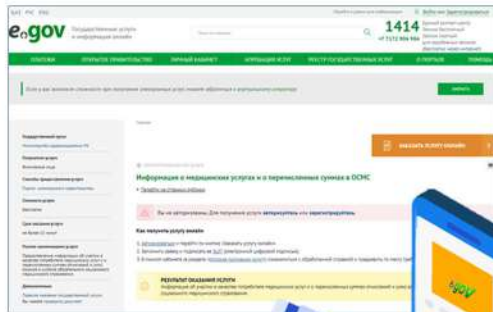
e.gov

1414

Информация о медицинских услугах и о перечисленных суммах в ОСМС

Вы не авторизованы. Для получения услуги авторизуйтесь или зарегистрируйтесь

Как получить услугу онлайн

ЗАКАЗАТЬ УСЛУГУ ОНЛАЙН

РЕЗУЛЬТАТ ОКАЗАНИЯ УСЛУГИ

egov